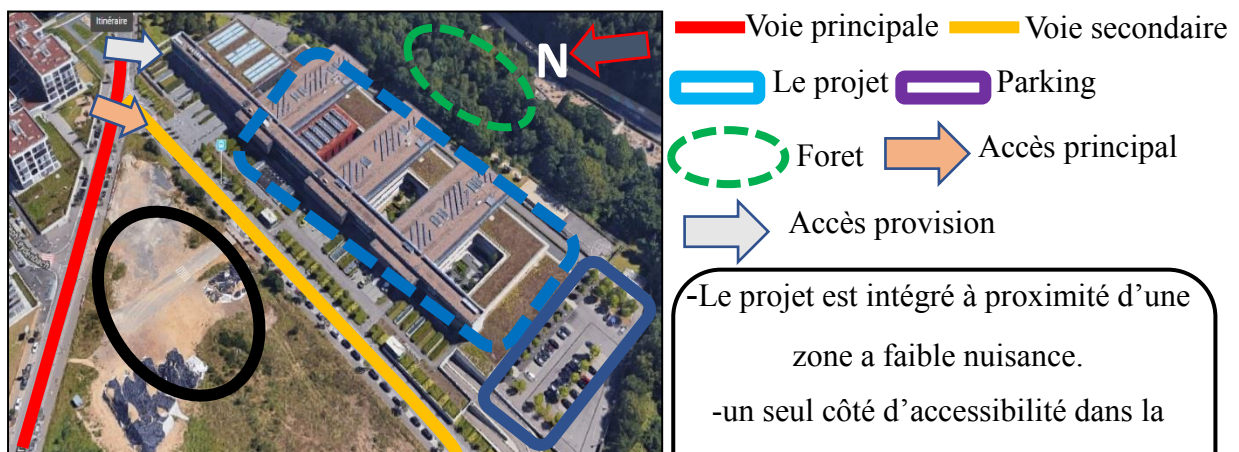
Itinéraire

N

Voie principale Voie secondaire

Le projet Parking

Foret Accès principal

Accès provision

-Le projet est intégré à proximité d'une zone a faible nuisance.

-un seul côté d'accessibilité dans la